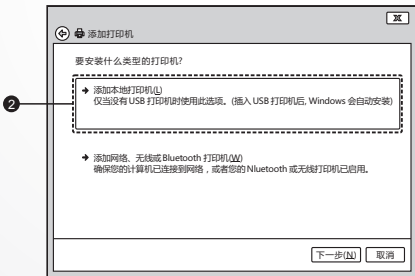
添加打印机

要安装什么类型的打印机?

2

→ 添加本地打印机(L)
仅当没有 USB 打印机时使用此选项。(插入 USB 打印机后, Windows 会自动安装)

→ 添加网络、无线或 Bluetooth 打印机(W)
确保您的计算机已连接到网络，或者您的 Nluetooth 或无线打印机已启用。

下一步(N) 取消